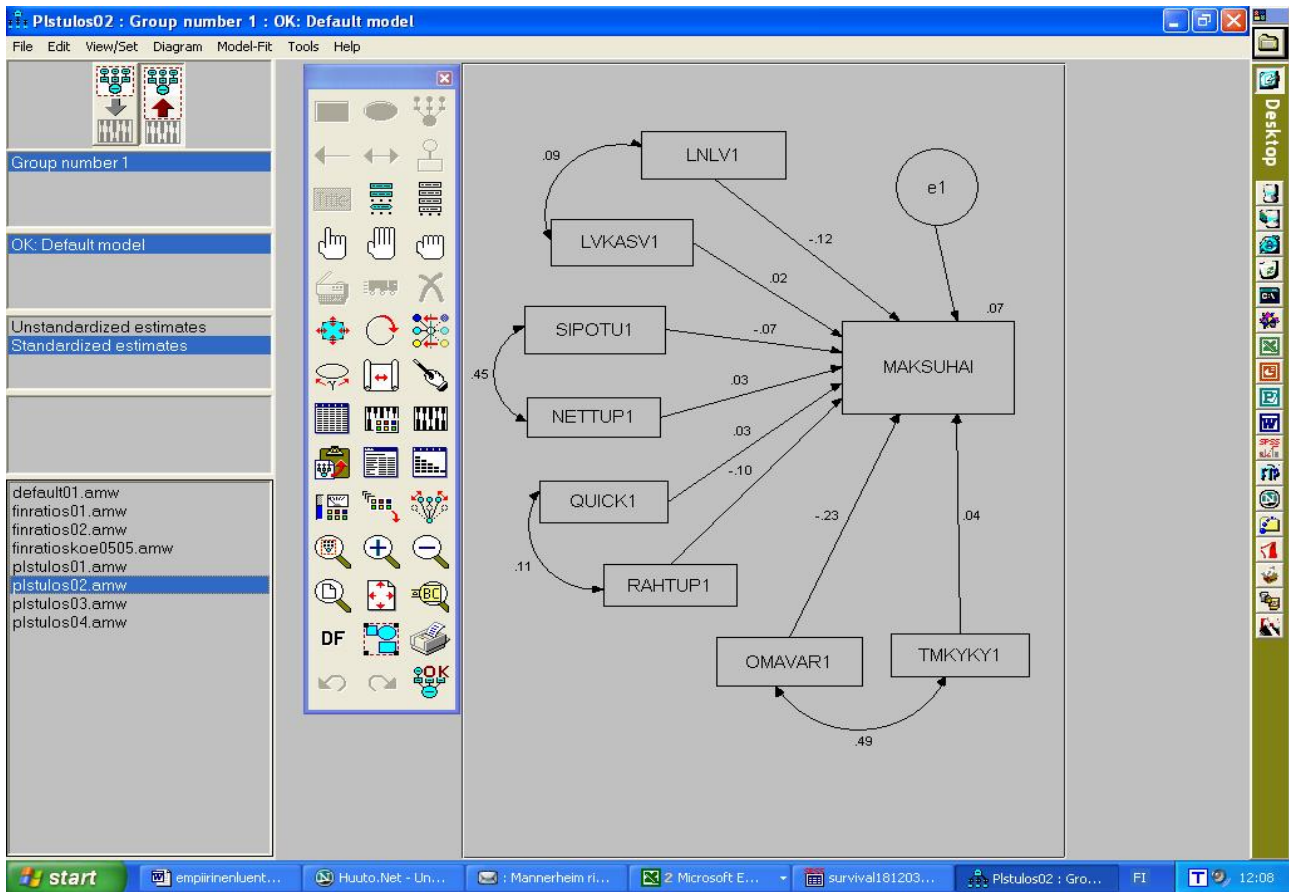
Plstulos02 : Group number 1 : OK: Default model

File Edit View/Set Diagram Model-Fit Tools Help

Group number 1

OK: Default model

Unstandardized estimates
Standardized estimates

default01.amw
finratios01.amw
finratios02.amw
finratioskoe0505.amw
plstulos01.amw
plstulos02.amw
plstulos03.amw
plstulos04.amw

DF

.09
LNLV1
LVKASV1
e1
-.12
.02
.07
SIPOTU1
-.07
.45
MAKSUHAI
.03
NETTUP1
.03
-.10
QUICK1
-.23
.04
.11
RAHTUP1
OMAVAR1
TMKYKY1
.49

Desktop

start
empiirinenluent...
Huuto.Net - Un...
: Mannerheim ri...
2 Microsoft E...
survival181203...
Plstulos02 : Gro...
FI
12:08